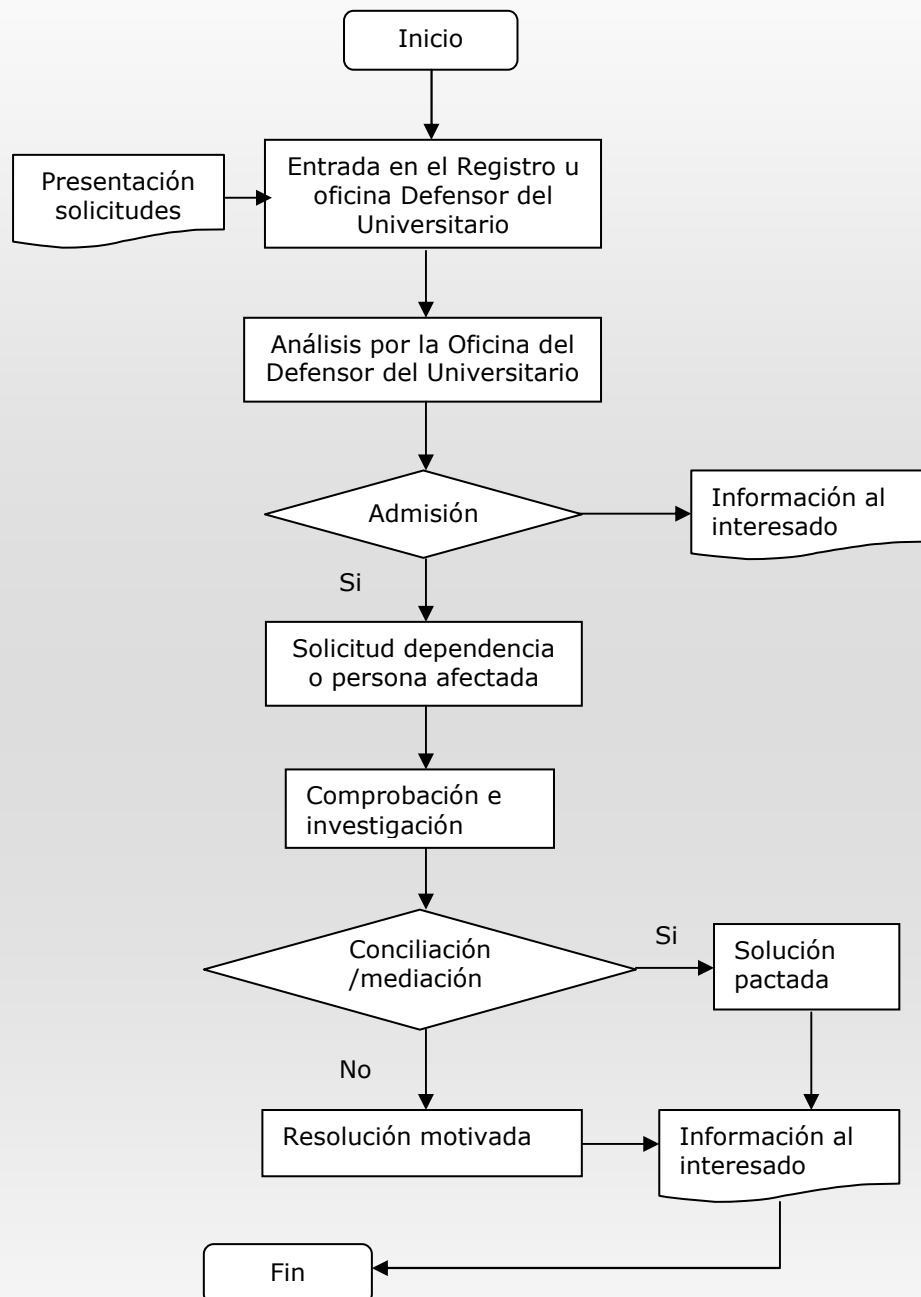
Inicio

Presentación solicitudes

Entrada en el Registro u oficina Defensor del Universitario

Análisis por la Oficina del Defensor del Universitario

Admisión

Información al interesado

Si

Solicitud dependencia o persona afectada

Comprobación e investigación

Conciliación /mediación

Si

Solución pactada

No

Resolución motivada

Información al interesado

Fin